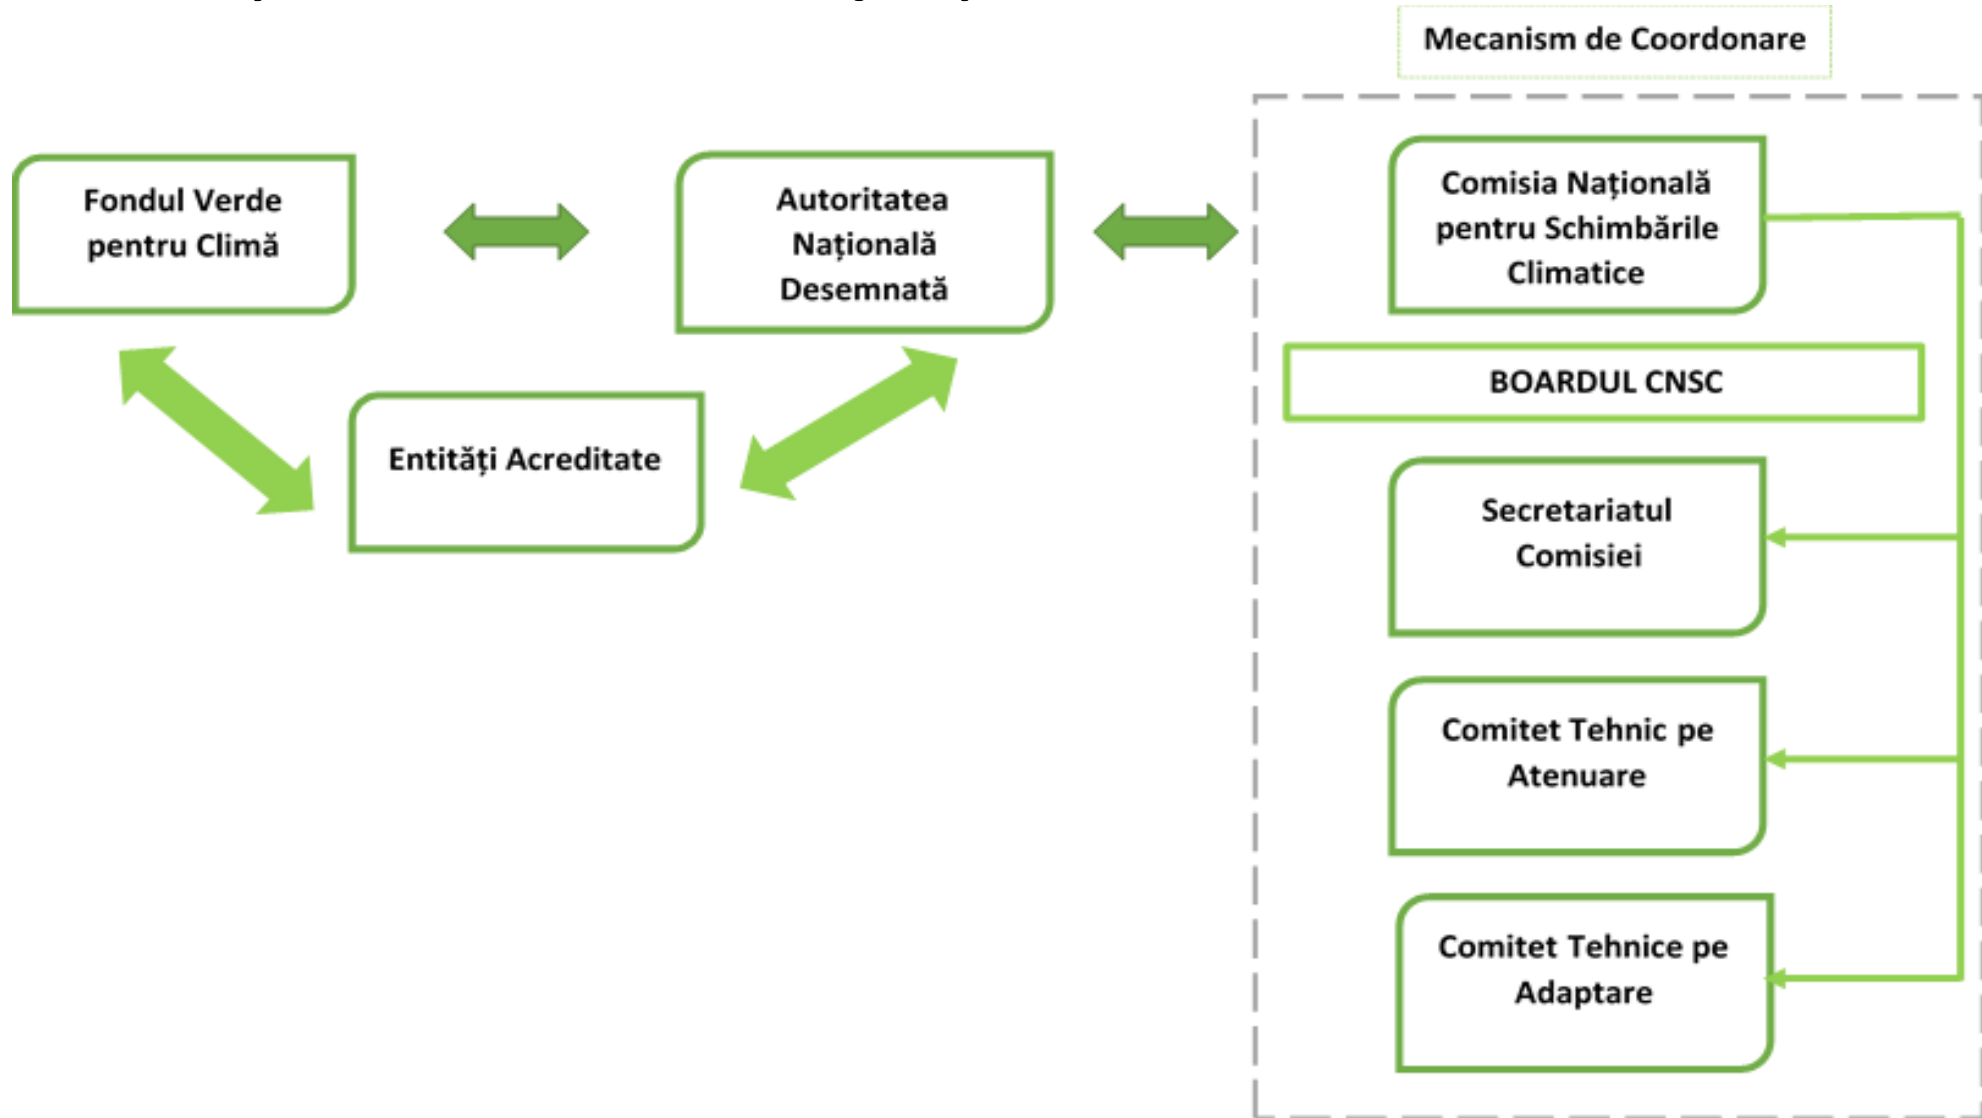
Mecanism de Coordonare

Fondul Verde pentru Climă

Autoritatea Națională Desemnată

Entități Acreditate

Comisia Națională pentru Schimbările Climatice

BOARDUL CNSC

Secretariatul Comisiei

Comitet Tehnic pe Atenuare

Comitet Tehnice pe Adaptare